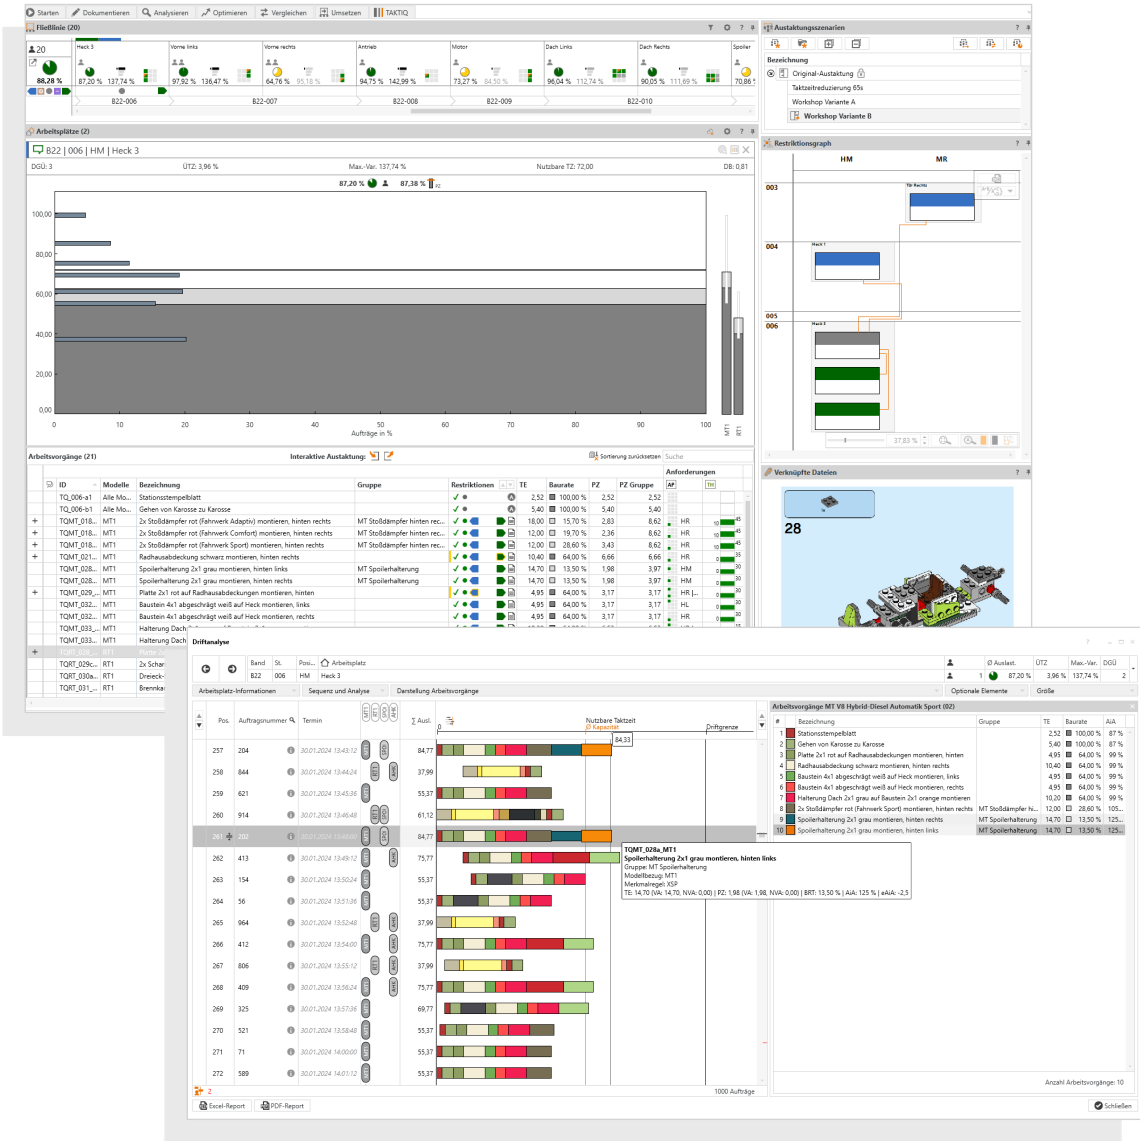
Starten | Dokumentieren | Analysieren | Optimieren | Vergleichen | Umsetzen | TAKTIQ

Fließlinie (20)

20

88,28 %

Heck 3 | Vorne links | Vorne rechts | Antrieb | Motor | Dach Links | Dach Rechts | Spoiler

87,20 % | 137,74 % | 97,92 % | 136,47 % | 64,76 % | 95,18 % | 94,75 % | 142,99 % | 73,27 % | 84,50 % | 96,04 % | 112,74 % | 90,05 % | 111,69 % | 70,86

B22-006 | B22-007 | B22-008 | B22-009 | B22-010

Austaktungsszenarien

Bezeichnung
Original-Austaktung
Taktzeitreduzierung 65s
Workshop Variante A
Workshop Variante B

Arbeitsplätze (2)

B22 | 006 | HM | Heck 3

DGÜ: 3 | ÜTZ: 3,96 % | Max.-Var.: 137,74 % | Nutzbare TZ: 72,00 | DB: 0,81

87,20 % | 87,38 %

100,00
80,00
60,00
40,00
20,00
0,00
0 10 20 30 40 50 60 70 80 90 100
Aufträge in %
MT1 RT1

Restriktionsgraph

HM | MR
003
004
005
006
Tür Rechts
Heck 1
Heck 3
37,83 %

Verknüpfte Dateien

28

Arbeitsvorgänge (21) | Interaktive Austaktung: | Sortierung zurücksetzen | Suche

| ID | Modelle | Bezeichnung | Gruppe | Restriktionen | TE | Baurate | PZ | PZ Gruppe | Anforderungen |
|---|---|---|---|---|---|---|---|---|---|
| TQ_006-a1 | Alle Mo... | Stationsstempelblatt | | | 2,52 | 100,00 % | 2,52 | 2,52 | |
| TQ_006-b1 | Alle Mo... | Gehen von Karosse zu Karosse | | | 5,40 | 100,00 % | 5,40 | 5,40 | |
| TQMT_018... | MT1 | 2x Stoßdämpfer rot (Fahrwerk Adaptiv) montieren, hinten rechts | MT Stoßdämpfer hinten rec... | | 18,00 | 15,70 % | 2,83 | 8,62 | HR |
| TQMT_018... | MT1 | 2x Stoßdämpfer rot (Fahrwerk Comfort) montieren, hinten rechts | MT Stoßdämpfer hinten rec... | | 12,00 | 19,70 % | 2,36 | 8,62 | HR |
| TQMT_018... | MT1 | 2x Stoßdämpfer rot (Fahrwerk Sport) montieren, hinten rechts | MT Stoßdämpfer hinten rec... | | 12,00 | 28,60 % | 3,43 | 8,62 | HR |
| TQMT_021... | MT1 | Radhausabdeckung schwarz montieren, hinten rechts | | | 10,40 | 64,00 % | 6,66 | 6,66 | HR |
| TQMT_028... | MT1 | Spoilerhalterung 2x1 grau montieren, hinten links | MT Spoilerhalterung | | 14,70 | 13,50 % | 1,98 | 3,97 | HM |
| TQMT_028... | MT1 | Spoilerhalterung 2x1 grau montieren, hinten rechts | MT Spoilerhalterung | | 14,70 | 13,50 % | 1,98 | 3,97 | HM |
| TQMT_029... | MT1 | Platte 2x1 rot auf Radhausabdeckungen montieren, hinten | | | 4,95 | 64,00 % | 3,17 | 3,17 | HR |...
| TQMT_032... | MT1 | Baustein 4x1 abgeschrägt weiß auf Heck montieren, links | | | 4,95 | 64,00 % | 3,17 | 3,17 | HL |
| TQMT_032... | MT1 | Baustein 4x1 abgeschrägt weiß auf Heck montieren, rechts | | | 4,95 | 64,00 % | 3,17 | 3,17 | HR |
| TQMT_033... | MT1 | Halterung Dach | | | | | | | |
| TQMT_033... | MT1 | Halterung Dach | | | | | | | |
| TQRT_028... | RT1 | Platte | | | | | | | |
| TQRT_029c... | RT1 | 2x Schar | | | | | | | |
| TQRT_030a... | RT1 | Dreieck- | | | | | | | |
| TQRT_031... | RT1 | Brennka | | | | | | | |

Driftanalyse

Band | St. | Posi... | Arbeitsplatz
B22 | 006 | HM | Heck 3

Ø Auslast. | ÜTZ | Max.-Var. | DGÜ
1 | 87,20 % | 3,96 % | 137,74 % | 2

Arbeitsplatz-Informationen | Sequenz und Analyse | Darstellung Arbeitsvorgänge | Optionale Elemente | Größe

Pos. | Auftragsnummer | Termin | Σ Ausl. | Nutzbare Taktzeit | Ø Kapazität | Driftgrenze
84,33

| Pos. | Auftragsnummer | Termin | Σ Ausl. |
|---|---|---|---|
| 257 | 204 | 30.01.2024 13:43:12 | 84,77 |
| 258 | 844 | 30.01.2024 13:44:24 | 37,99 |
| 259 | 621 | 30.01.2024 13:45:36 | 55,37 |
| 260 | 914 | 30.01.2024 13:46:48 | 61,12 |
| 261 | 202 | 30.01.2024 13:48:00 | 84,77 |
| 262 | 413 | 30.01.2024 13:49:12 | 75,77 |
| 263 | 154 | 30.01.2024 13:50:24 | 55,37 |
| 264 | 56 | 30.01.2024 13:51:36 | 55,37 |
| 265 | 964 | 30.01.2024 13:52:48 | 37,99 |
| 266 | 412 | 30.01.2024 13:54:00 | 75,77 |
| 267 | 806 | 30.01.2024 13:55:12 | 37,99 |
| 268 | 409 | 30.01.2024 13:56:24 | 75,77 |
| 269 | 325 | 30.01.2024 13:57:36 | 69,77 |
| 270 | 521 | 30.01.2024 13:58:48 | 55,37 |
| 271 | 71 | 30.01.2024 14:00:00 | 55,37 |
| 272 | 589 | 30.01.2024 14:01:12 | 55,37 |

TQMT_028a_MT1
Spoilerhalterung 2x1 grau montieren, hinten links
Gruppe: MT Spoilerhalterung
Modellbezug: MT1
Merkmalregel: XSP
TE: 14,70 (VA: 14,70, NVA: 0,00) | PZ: 1,98 (VA: 1,98, NVA: 0,00) | BRT: 13,50 % | AiA: 125 % | eAiA: -2,5

2 | 1000 Aufträge

Arbeitsvorgänge MT V8 Hybrid-Diesel Automatik Sport (02)

| # | Bezeichnung | Gruppe | TE | Baurate | AiA |
|---|---|---|---|---|---|
| 1 | Stationsstempelblatt | | 2,52 | 100,00 % | 87 % |
| 2 | Gehen von Karosse zu Karosse | | 5,40 | 100,00 % | 87 % |
| 3 | Platte 2x1 rot auf Radhausabdeckungen montieren, hinten | | 4,95 | 64,00 % | 99 % |
| 4 | Radhausabdeckung schwarz montieren, hinten rechts | | 10,40 | 64,00 % | 99 % |
| 5 | Baustein 4x1 abgeschrägt weiß auf Heck montieren, links | | 4,95 | 64,00 % | 99 % |
| 6 | Baustein 4x1 abgeschrägt weiß auf Heck montieren, rechts | | 4,95 | 64,00 % | 99 % |
| 7 | Halterung Dach 2x1 grau auf Baustein 2x1 orange montieren | | 10,20 | 64,00 % | 99 % |
| 8 | 2x Stoßdämpfer rot (Fahrwerk Sport) montieren, hinten rechts | MT Stoßdämpfer hi... | 12,00 | 28,60 % | 105... |
| 9 | Spoilerhalterung 2x1 grau montieren, hinten rechts | MT Spoilerhalterung | 14,70 | 13,50 % | 125... |
| 10 | Spoilerhalterung 2x1 grau montieren, hinten links | MT Spoilerhalterung | 14,70 | 13,50 % | 125... |

Anzahl Arbeitsvorgänge: 10

Excel-Report | PDF-Report | Schließen